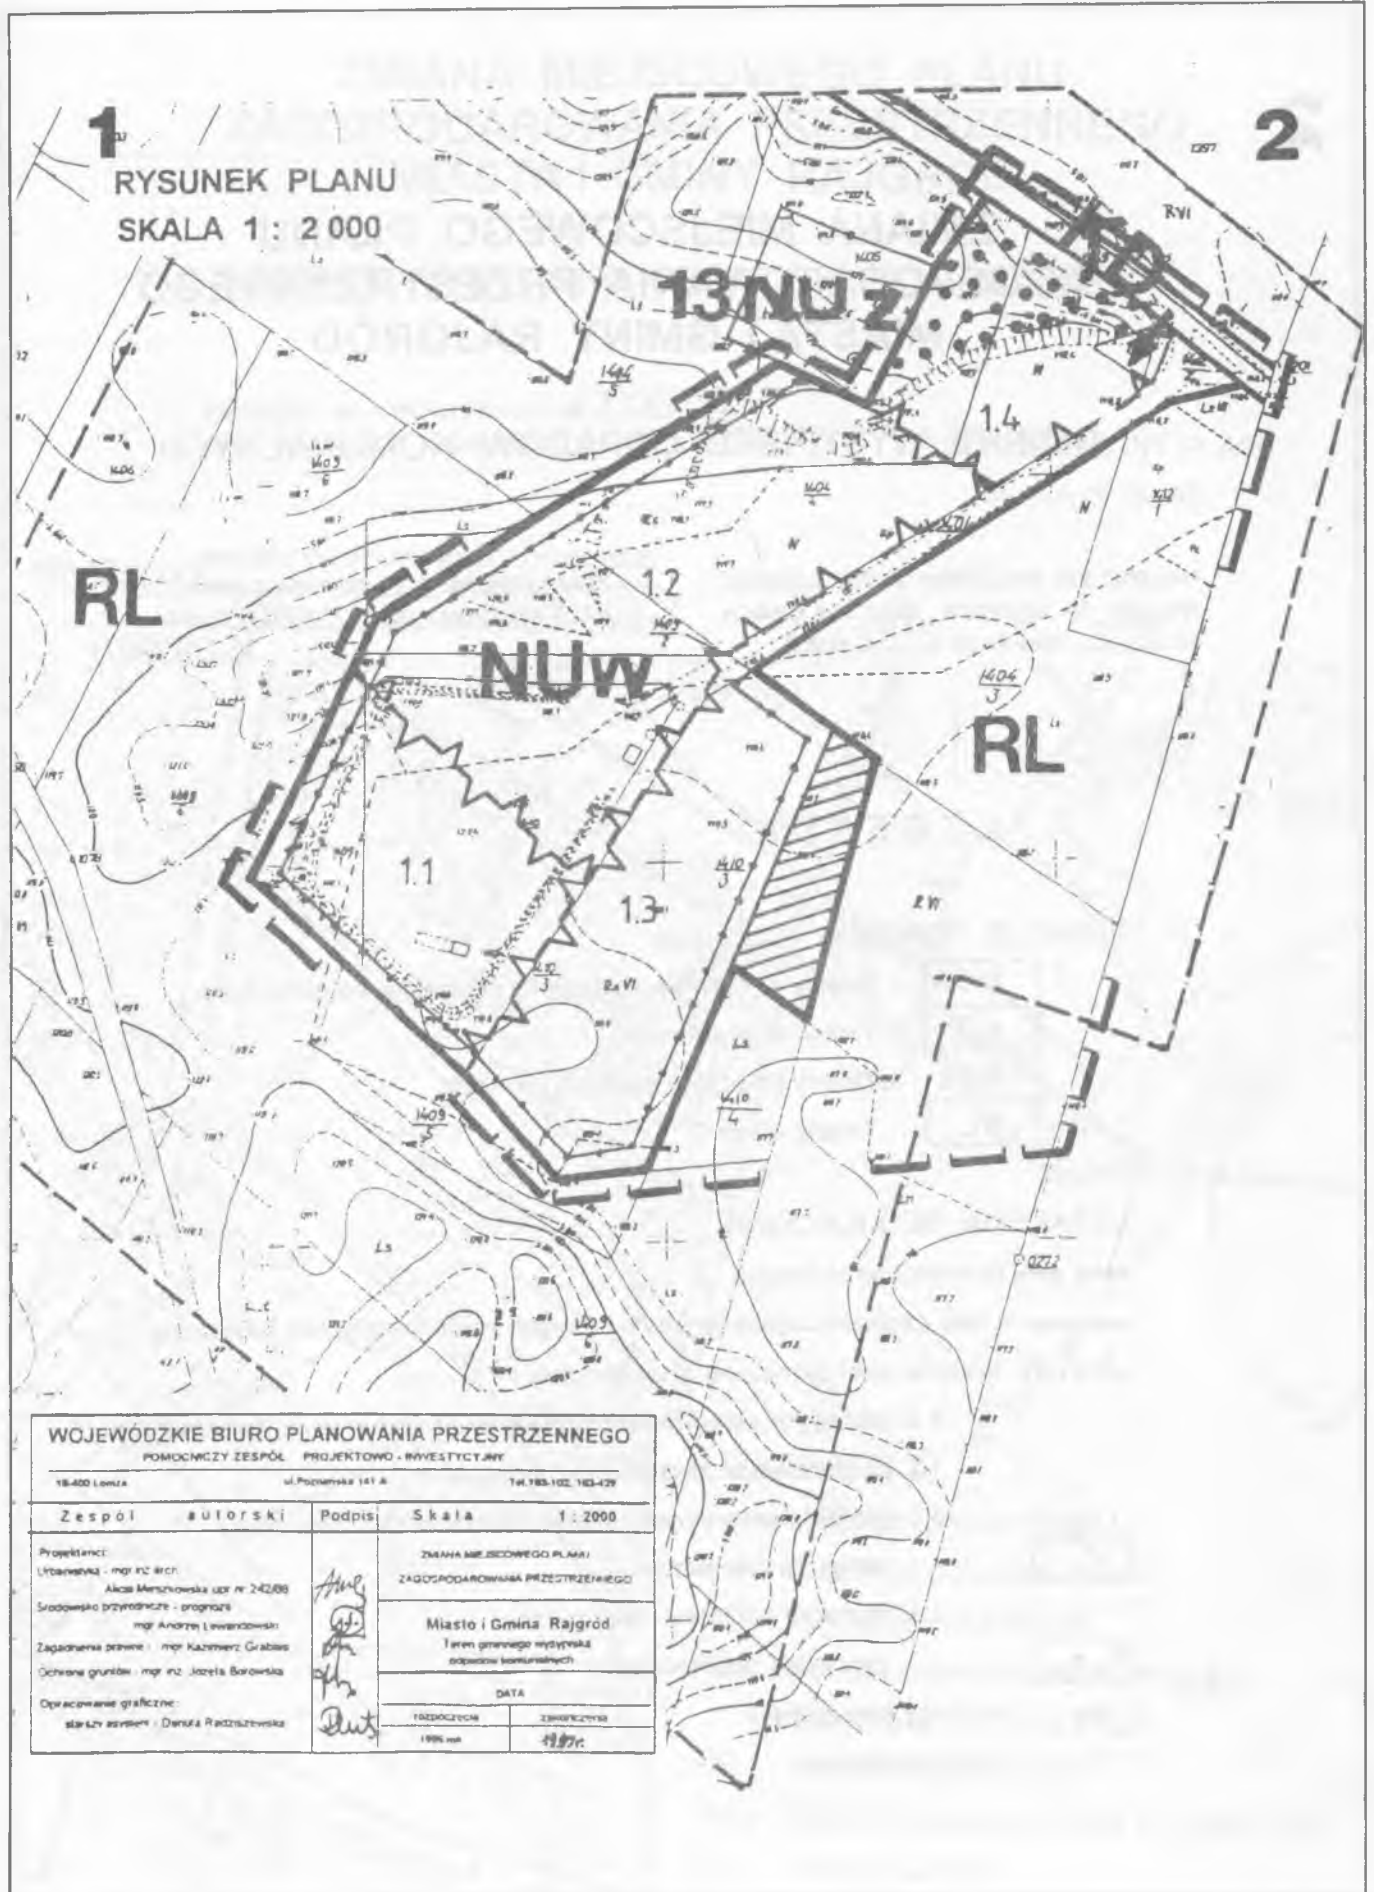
1

RYSUNEK PLANU
SKALA 1 : 2 000

2

13NUz

KD

1.4

1.2

NUw

RL

RL

1.1

1.3

$\frac{1404}{3}$

$\frac{1410}{3}$

$\frac{1409}{6}$

$\frac{1410}{4}$

0272

WOJEWÓDZKIE BIURO PLANOWANIA PRZESTRZENNEGO
POMOCNICZY ZESPÓŁ PROJEKTOWO - INWESTYCYJNY

18-400 Łomża ul.Poznańska 141 A Tel.183-102, 163-429

| Zespół autorski | Podpis | Skala 1 : 2000 |
|---|---|---|
| Projektanci: Urbanistyka - mgr inż.arch. Alicja Mierzkowska upr.nr 242/88; Środowisko przyrodnicze - prognoza mgr Andrzej Lewandowski; Zagadnienia prawne - mgr Kazimierz Grabias; Ochrona gruntów - mgr inż. Józefa Borowska; Opracowanie graficzne: starszy asystent - Danuta Radziszewska | | ZMIANA MIEJSCOWEGO PLANU ZAGOSPODAROWANIA PRZESTRZENNEGO; Miasto i Gmina Rajgród; Teren gminnego wysypiska odpadów komunalnych; DATA: rozpoczęcia 1996 rok, zakończenia 1997r. |